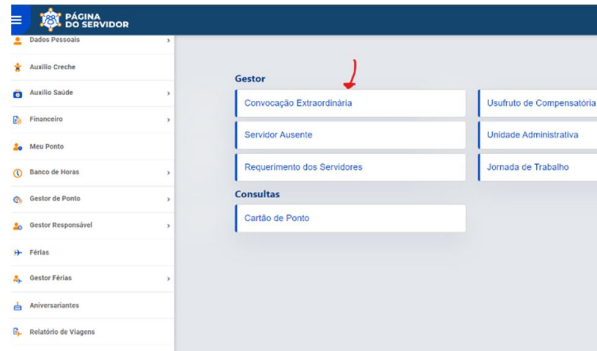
PÁGINA DO SERVIDOR

Dados Pessoais
Auxílio Creche
Auxílio Saúde
Financeiro
Meu Ponto
Banco de Horas
Gestor de Ponto
Gestor Responsável
Férias
Gestor Férias
Aniversariantes
Relatório de Viagens

Gestor
Convocação Extraordinária
Usufruto de Compensatória
Servidor Ausente
Unidade Administrativa
Requerimento dos Servidores
Jornada de Trabalho
Consultas
Cartão de Ponto